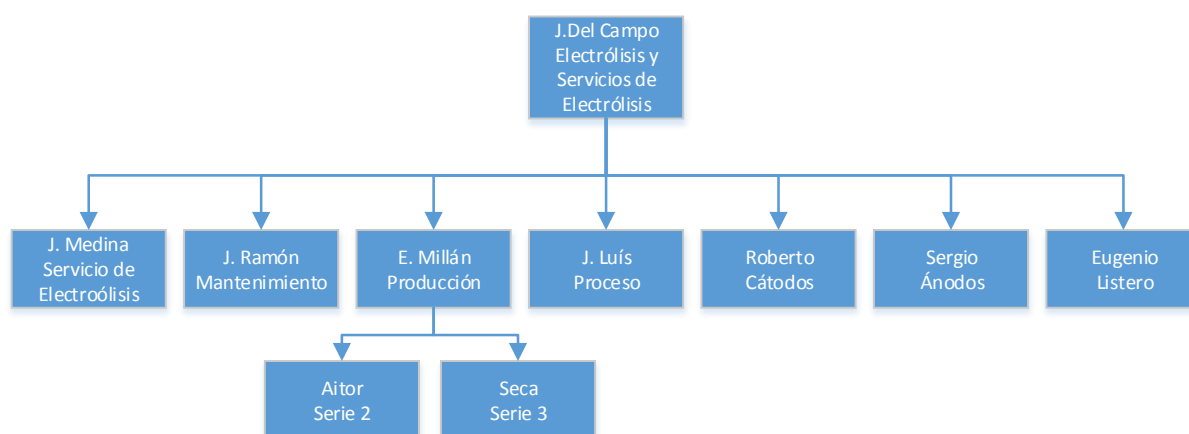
J.Del Campo
Electrólisis y
Servicios de
Electrólisis

J. Medina
Servicio de
Electroólisis

J. Ramón
Mantenimiento

E. Millán
Producción

Aitor
Serie 2

Seca
Serie 3

J. Luís
Proceso

Roberto
Cátodos

Sergio
Ánodos

Eugenio
Listero